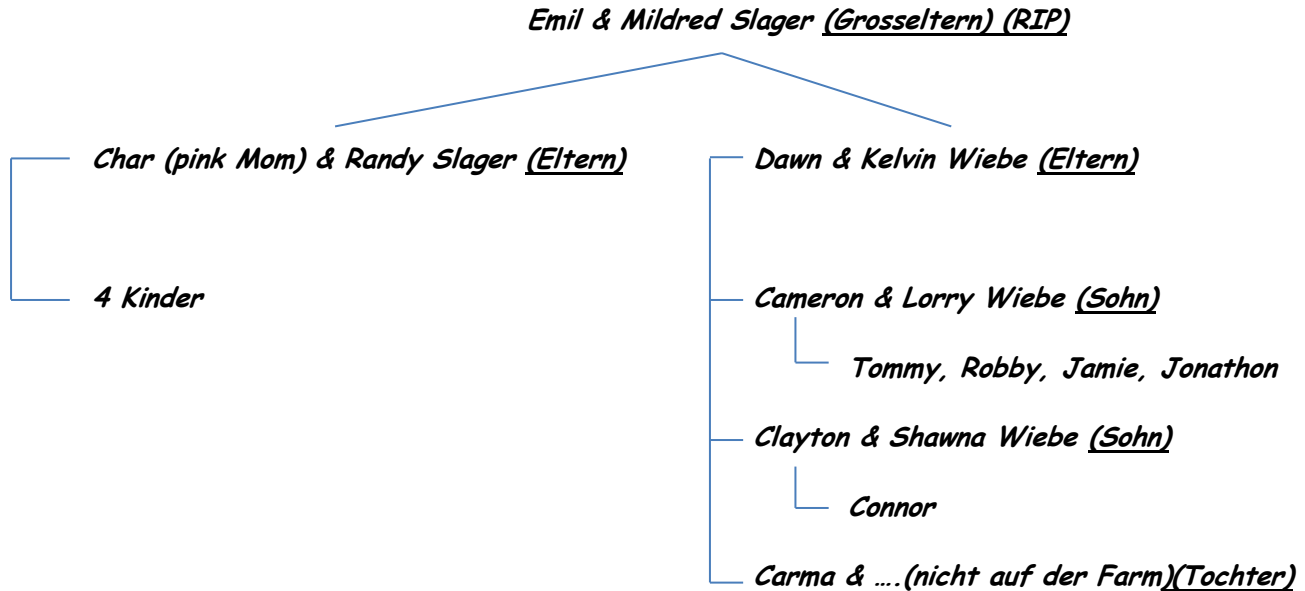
Emil & Mildred Slager (Grosseltern) (RIP)

Char (pink Mom) & Randy Slager (Eltern)

4 Kinder

Dawn & Kelvin Wiebe (Eltern)

Cameron & Lorry Wiebe (Sohn)

Tommy, Robby, Jamie, Jonathon

Clayton & Shawna Wiebe (Sohn)

Connor

Carma & ….(nicht auf der Farm)(Tochter)